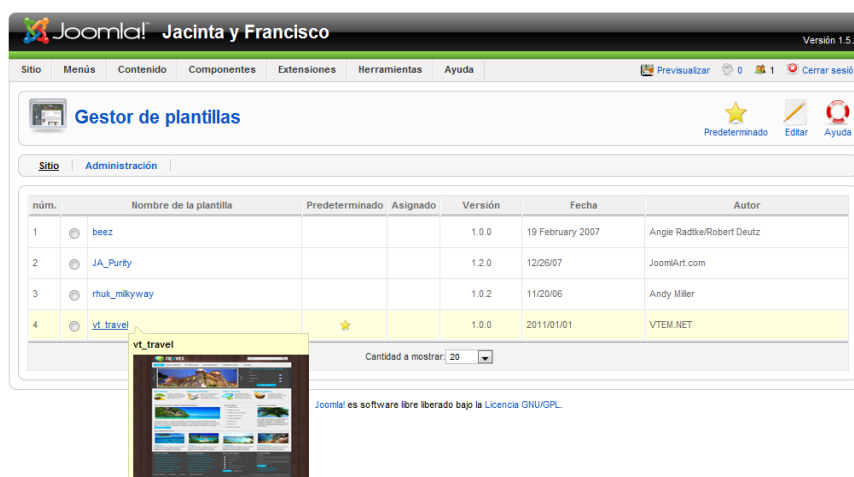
Joomla! Jacinta y Francisco

Versión 1.5.

Sitio | Menús | Contenido | Componentes | Extensiones | Herramientas | Ayuda

Previsualizar 0 1 Cerrar sesió

Gestor de plantillas

Predeterminado Editar Ayuda

Sitio | Administración

| núm. | | Nombre de la plantilla | Predeterminado | Asignado | Versión | Fecha | Autor |
|---|---|---|---|---|---|---|---|
| 1 | | beez | | | 1.0.0 | 19 February 2007 | Angie Radtke/Robert Deutz |
| 2 | | JA_Purity | | | 1.2.0 | 12/26/07 | JoomlArt.com |
| 3 | | rhuk_milkyway | | | 1.0.2 | 11/20/06 | Andy Miller |
| 4 | | vt_travel | ☆ | | 1.0.0 | 2011/01/01 | VTEM.NET |

vt_travel

Cantidad a mostrar: 20

Joomla! es software libre liberado bajo la Licencia GNU/GPL.